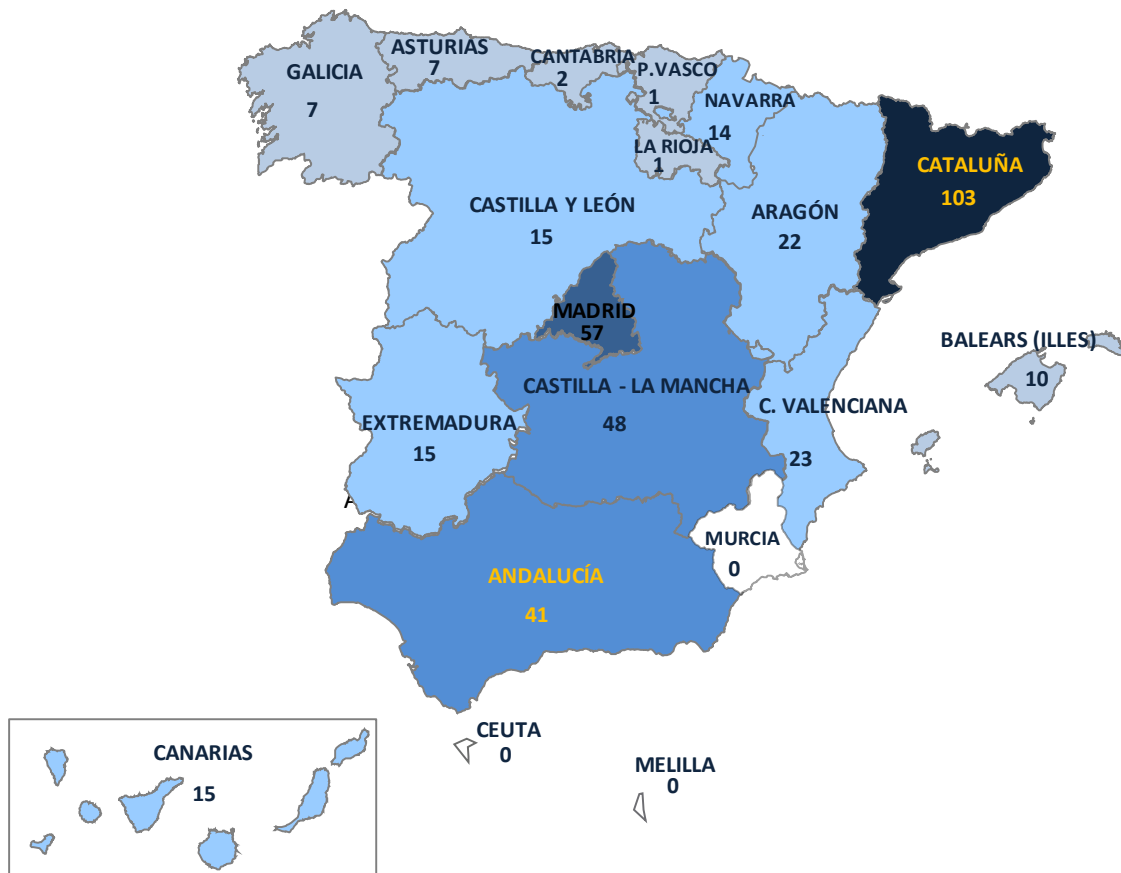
GALICIA
7

ASTURIAS
7

CANTABRIA
2

P.VASCO
1

NAVARRA
14

LA RIOJA
1

CATALUÑA
103

CASTILLA Y LEÓN
15

ARAGÓN
22

MADRID
57

BALEARS (ILLES)
10

CASTILLA - LA MANCHA
48

C. VALENCIANA
23

EXTREMADURA
15

MURCIA
0

ANDALUCÍA
41

CEUTA
0

MELILLA
0

CANARIAS
15